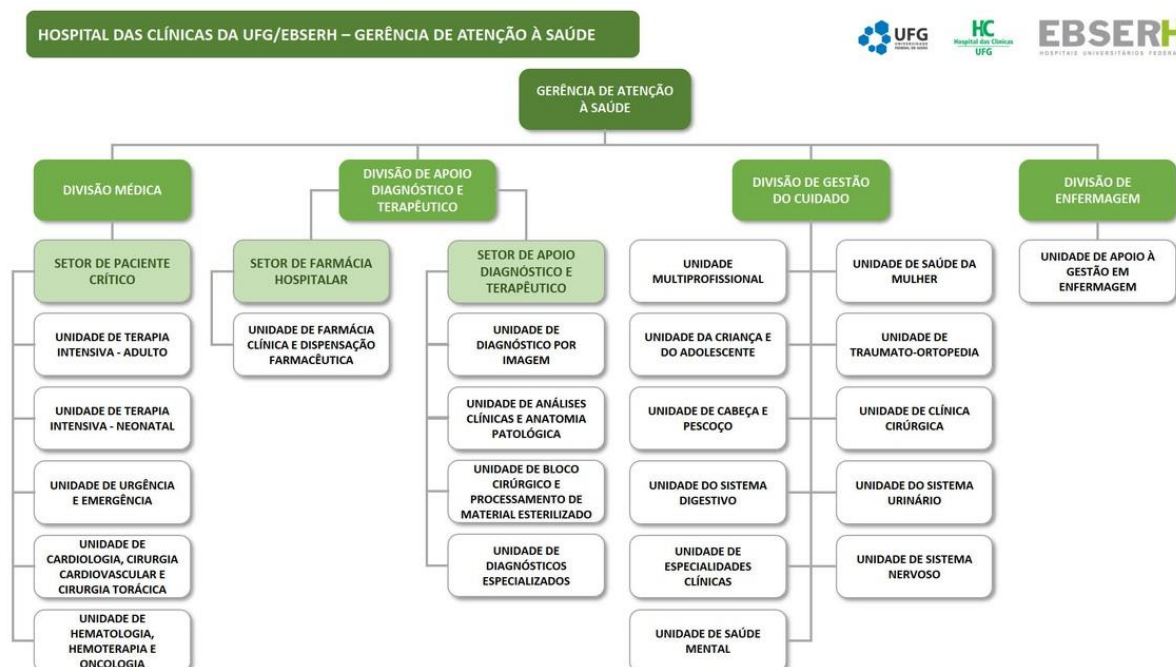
HOSPITAL DAS CLÍNICAS DA UFG/EBSERH – GERÊNCIA DE ATENÇÃO À SAÚDE

UFG

HC Hospital das Clínicas UFG

EBSERH HOSPITAIS UNIVERSITÁRIOS FEDERAIS

GERÊNCIA DE ATENÇÃO À SAÚDE

DIVISÃO MÉDICA

SETOR DE PACIENTE CRÍTICO

UNIDADE DE TERAPIA INTENSIVA - ADULTO

UNIDADE DE TERAPIA INTENSIVA - NEONATAL

UNIDADE DE URGÊNCIA E EMERGÊNCIA

UNIDADE DE CARDIOLOGIA, CIRURGIA CARDIOVASCULAR E CIRURGIA TORÁCICA

UNIDADE DE HEMATOLOGIA, HEMOTERAPIA E ONCOLOGIA

DIVISÃO DE APOIO DIAGNÓSTICO E TERAPÊUTICO

SETOR DE FARMÁCIA HOSPITALAR

UNIDADE DE FARMÁCIA CLÍNICA E DISPENSAÇÃO FARMACÊUTICA

SETOR DE APOIO DIAGNÓSTICO E TERAPÊUTICO

UNIDADE DE DIAGNÓSTICO POR IMAGEM

UNIDADE DE ANÁLISES CLÍNICAS E ANATOMIA PATOLÓGICA

UNIDADE DE BLOCO CIRÚRGICO E PROCESSAMENTO DE MATERIAL ESTERILIZADO

UNIDADE DE DIAGNÓSTICOS ESPECIALIZADOS

DIVISÃO DE GESTÃO DO CUIDADO

UNIDADE MULTIPROFISSIONAL

UNIDADE DA CRIANÇA E DO ADOLESCENTE

UNIDADE DE CABEÇA E PESCOÇO

UNIDADE DO SISTEMA DIGESTIVO

UNIDADE DE ESPECIALIDADES CLÍNICAS

UNIDADE DE SAÚDE MENTAL

UNIDADE DE SAÚDE DA MULHER

UNIDADE DE TRAUMATO-ORTOPEDIA

UNIDADE DE CLÍNICA CIRÚRGICA

UNIDADE DO SISTEMA URINÁRIO

UNIDADE DE SISTEMA NERVOSO

DIVISÃO DE ENFERMAGEM

UNIDADE DE APOIO À GESTÃO EM ENFERMAGEM